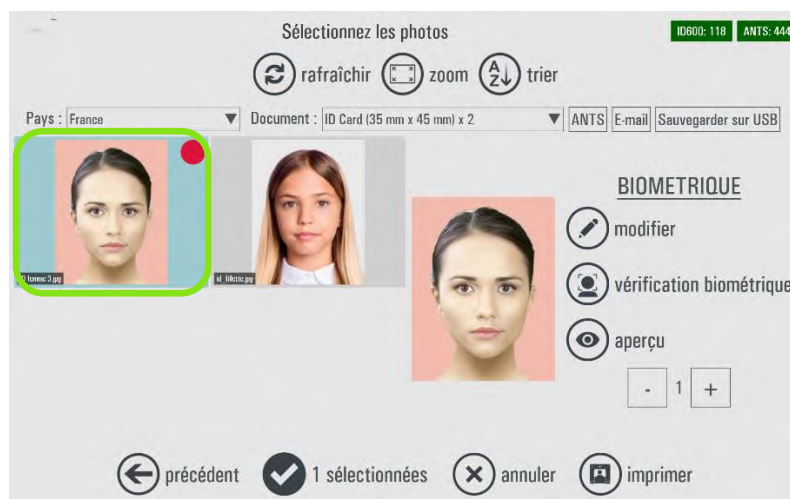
Sélectionnez les photos

ID600: 118 ANTS: 444

rafraîchir zoom trier

Pays : France

Document : ID Card (35 mm x 45 mm) x 2

ANTS E-mail Sauvegarder sur USB

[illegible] femme 3.jpg

id_fillette.jpg

BIOMETRIQUE

modifier

vérification biométrique

aperçu

- 1 +

précédent 1 sélectionnées annuler imprimer